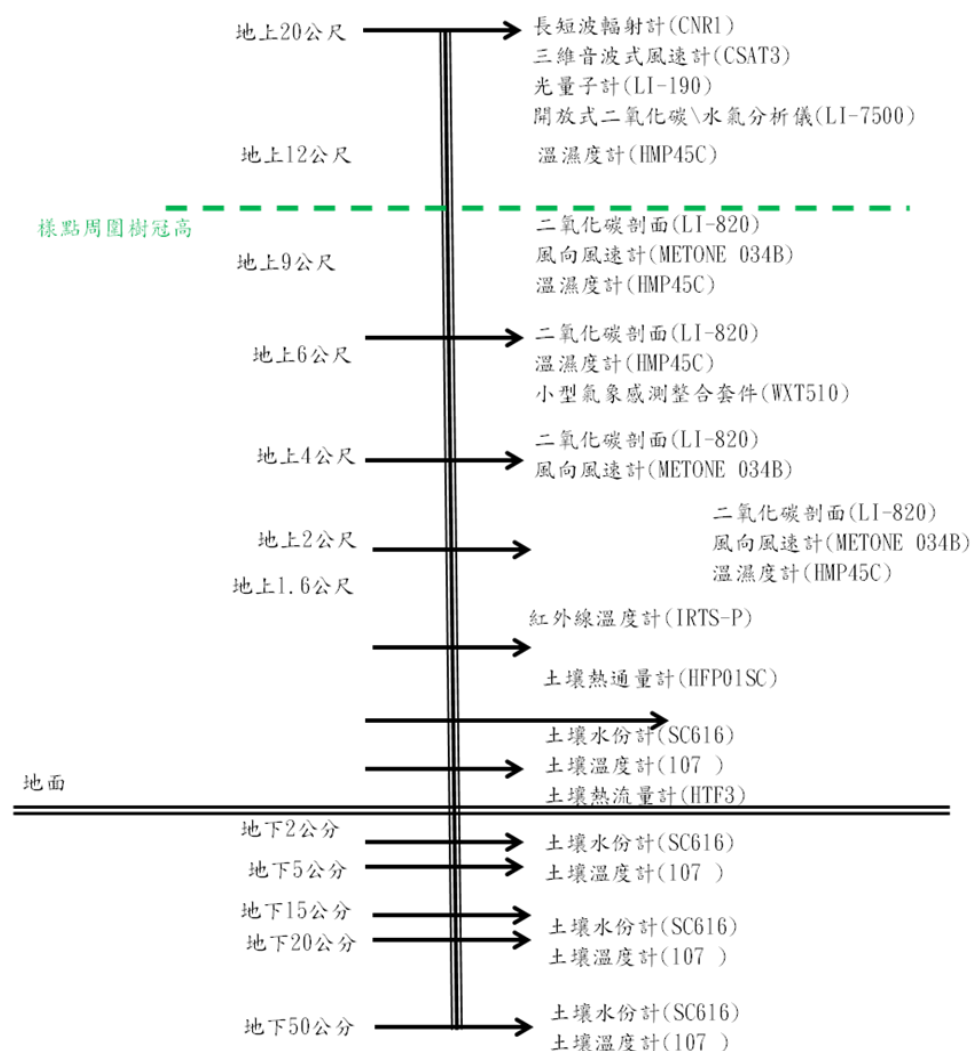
地上20公尺
長短波輻射計(CNR1)
三維音波式風速計(CSAT3)
光量子計(LI-190)
開放式二氧化碳\水氣分析儀(LI-7500)

地上12公尺
溫濕度計(HMP45C)

樣點周圍樹冠高

二氧化碳剖面(LI-820)
風向風速計(METONE 034B)
溫濕度計(HMP45C)
地上9公尺

二氧化碳剖面(LI-820)
溫濕度計(HMP45C)
小型氣象感測整合套件(WXT510)
地上6公尺

二氧化碳剖面(LI-820)
風向風速計(METONE 034B)
地上4公尺

二氧化碳剖面(LI-820)
風向風速計(METONE 034B)
溫濕度計(HMP45C)
地上2公尺
地上1.6公尺

紅外線溫度計(IRTS-P)

土壤熱通量計(HFP01SC)

土壤水份計(SC616)
土壤溫度計(107 )
土壤熱流量計(HTF3)

地面

地下2公分
土壤水份計(SC616)
地下5公分
土壤溫度計(107 )

地下15公分
土壤水份計(SC616)
地下20公分
土壤溫度計(107 )

地下50公分
土壤水份計(SC616)
土壤溫度計(107 )